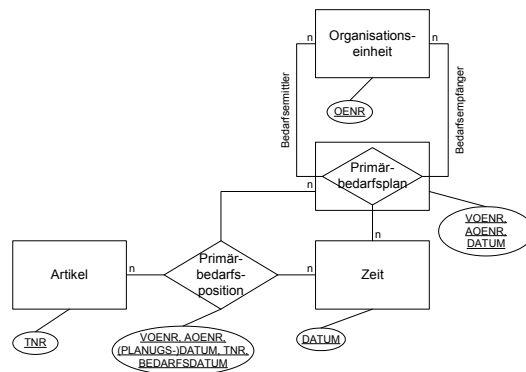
Organisations-einheit

n

n

OENR

Bedarfsermittler

Bedarfsempfänger

Primär-bedarfsplan

n

VOENR, AOENR, DATUM

n

Artikel

n

Primär-bedarfs-position

n

Zeit

TNR

VOENR, AOENR, (PLANUGS-)DATUM, TNR, BEDARFSDATUM

DATUM